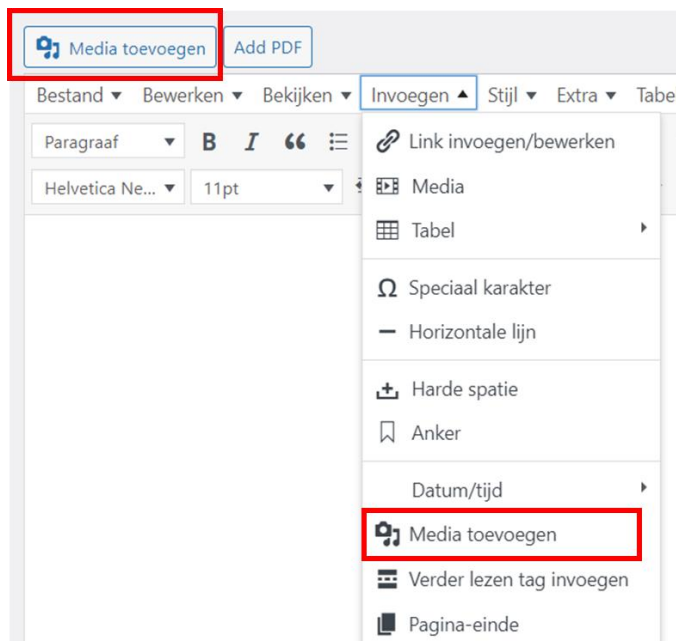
Media toevoegen
Add PDF

Bestand ▾ Bewerken ▾ Bekijken ▾ Invoegen ▴ Stijl ▾ Extra ▾ Tabe

Paragraaf
B I

Helvetica Ne...
11pt

Link invoegen/bewerken
Media
Tabel
Speciaal karakter
Horizontale lijn
Harde spatie
Anker
Datum/tijd
Media toevoegen
Verder lezen tag invoegen
Pagina-einde